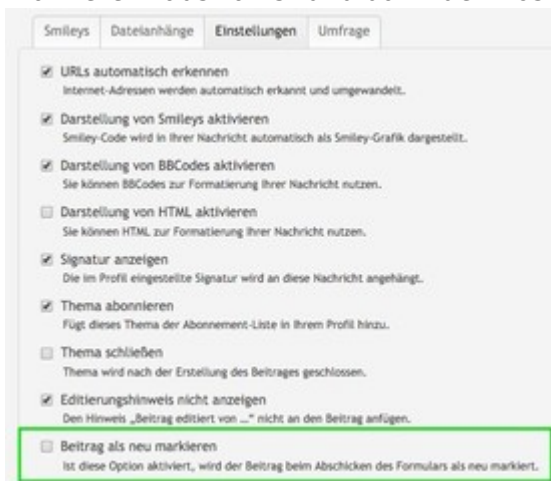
Smileys | Dateianhänge | Einstellungen | Umfrage

URLs automatisch erkennen
Internet-Adressen werden automatisch erkannt und umgewandelt.

Darstellung von Smileys aktivieren
Smiley-Code wird in Ihrer Nachricht automatisch als Smiley-Grafik dargestellt.

Darstellung von BBCodes aktivieren
Sie können BBCodes zur Formatierung Ihrer Nachricht nutzen.

Darstellung von HTML aktivieren
Sie können HTML zur Formatierung Ihrer Nachricht nutzen.

Signatur anzeigen
Die im Profil eingestellte Signatur wird an diese Nachricht angehängt.

Thema abonnieren
Fügt dieses Thema der Abonnement-Liste in Ihrem Profil hinzu.

Thema schließen
Thema wird nach der Erstellung des Beitrages geschlossen.

Editierungshinweis nicht anzeigen
Den Hinweis „Beitrag editiert von …" nicht an den Beitrag anfügen.

Beitrag als neu markieren
Ist diese Option aktiviert, wird der Beitrag beim Abschicken des Formulars als neu markiert.